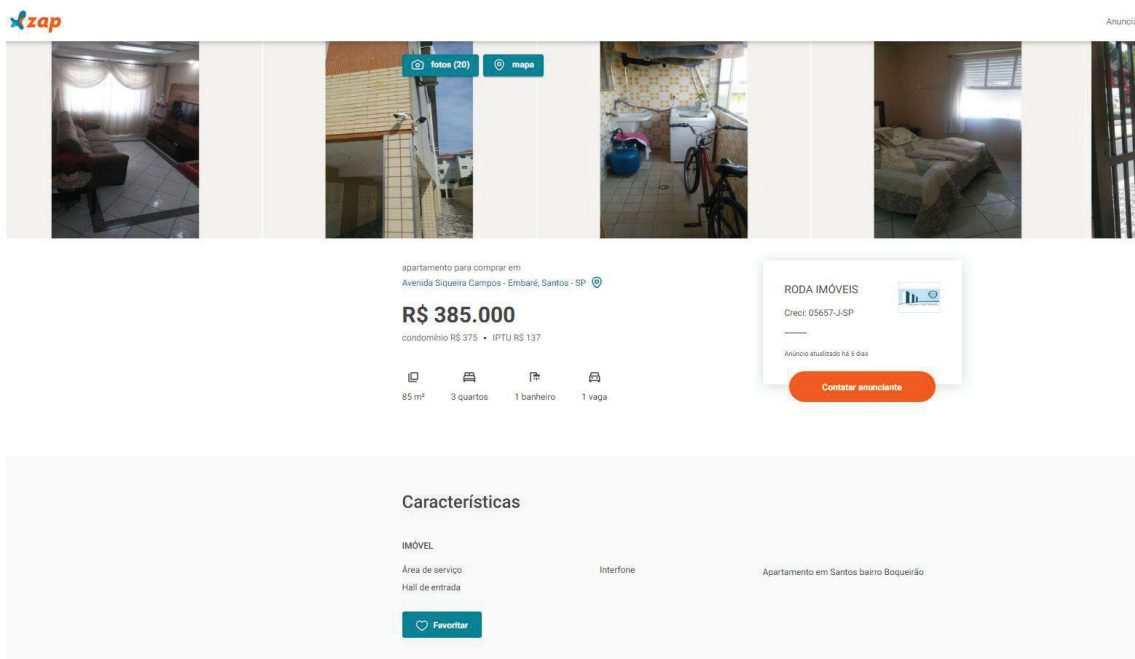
zap

Anunci

fotos (20)
mapa

apartamento para comprar em
Avenida Siqueira Campos - Embaré, Santos - SP

R$ 385.000

condomínio R$ 375 • IPTU R$ 137

85 m²
3 quartos
1 banheiro
1 vaga

RODA IMÓVEIS
Creci: 05657-J-SP
Anúncio atualizado há 5 dias
Contatar anunciante

Características

IMÓVEL

Área de serviço
Hall de entrada
Interfone

Apartamento em Santos bairro Boqueirão

Favoritar